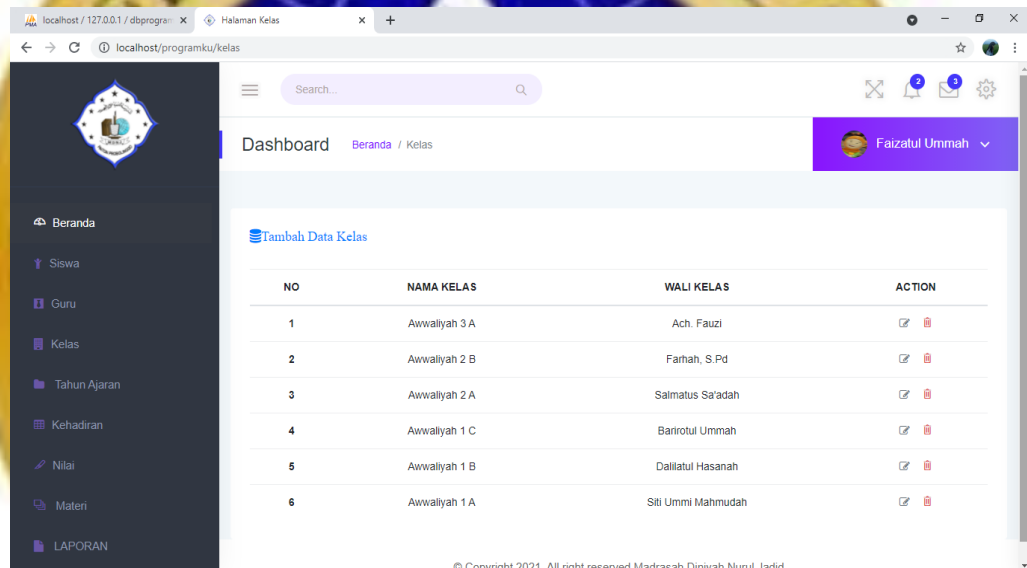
localhost / 127.0.0.1 / dbprogram ×
Halaman Kelas ×
+

localhost/programku/kelas

Search...

2
3

Dashboard
Beranda / Kelas

Faizatul Ummah

Beranda
Siswa
Guru
Kelas
Tahun Ajaran
Kehadiran
Nilai
Materi
LAPORAN

Tambah Data Kelas

| NO | NAMA KELAS | WALI KELAS | ACTION |
|---|---|---|---|
| 1 | Awwaliyah 3 A | Ach. Fauzi | |
| 2 | Awwaliyah 2 B | Farhah, S.Pd | |
| 3 | Awwaliyah 2 A | Salmatus Sa'adah | |
| 4 | Awwaliyah 1 C | Barirotul Ummah | |
| 5 | Awwaliyah 1 B | Dalilatul Hasanah | |
| 6 | Awwaliyah 1 A | Siti Ummi Mahmudah | |

© Copyright 2021. All right reserved Madrasah Diniyah Nurul Jadid